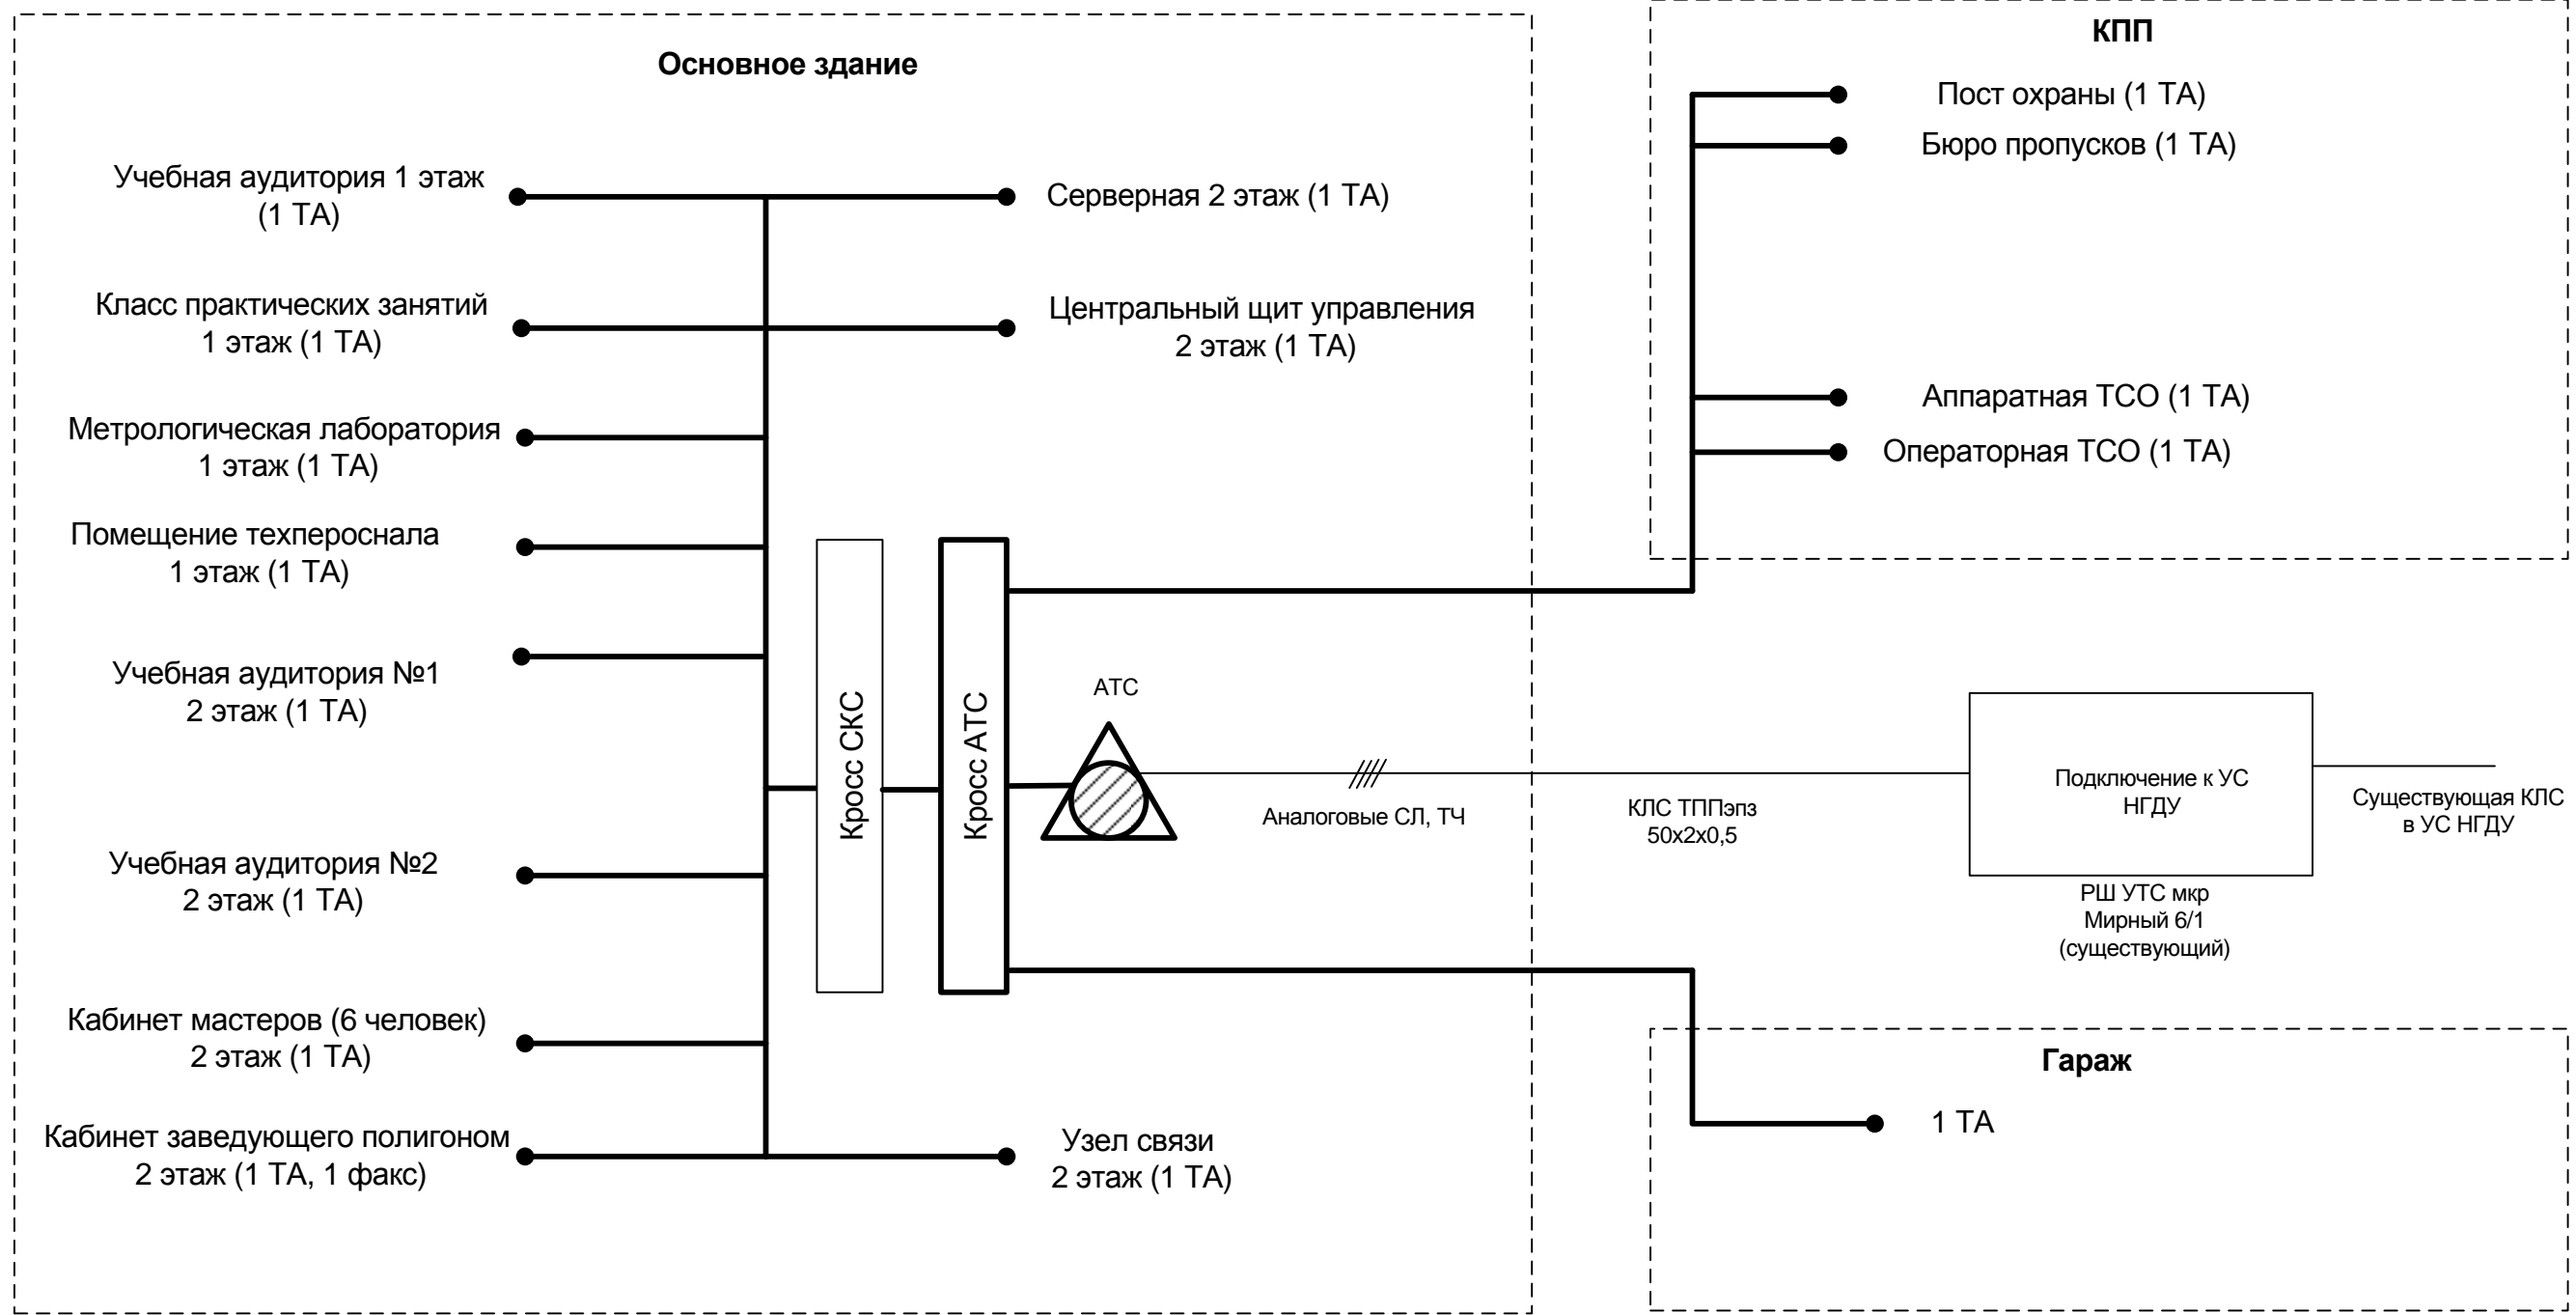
Основное здание

Учебная аудитория 1 этаж (1 ТА)

Серверная 2 этаж (1 ТА)

Класс практических занятий 1 этаж (1 ТА)

Центральный щит управления 2 этаж (1 ТА)

Метрологическая лаборатория 1 этаж (1 ТА)

Помещение техпероснала 1 этаж (1 ТА)

Учебная аудитория №1 2 этаж (1 ТА)

Кросс СКС

Кросс АТС

АТС

Учебная аудитория №2 2 этаж (1 ТА)

Кабинет мастеров (6 человек) 2 этаж (1 ТА)

Кабинет заведующего полигоном 2 этаж (1 ТА, 1 факс)

Узел связи 2 этаж (1 ТА)

КПП

Пост охраны (1 ТА)

Бюро пропусков (1 ТА)

Аппаратная ТСО (1 ТА)

Операторная ТСО (1 ТА)

Аналоговые СЛ, ТЧ

КЛС ТППэпз 50х2х0,5

Подключение к УС НГДУ

Существующая КЛС в УС НГДУ

РШ УТС мкр Мирный 6/1 (существующий)

Гараж

1 ТА